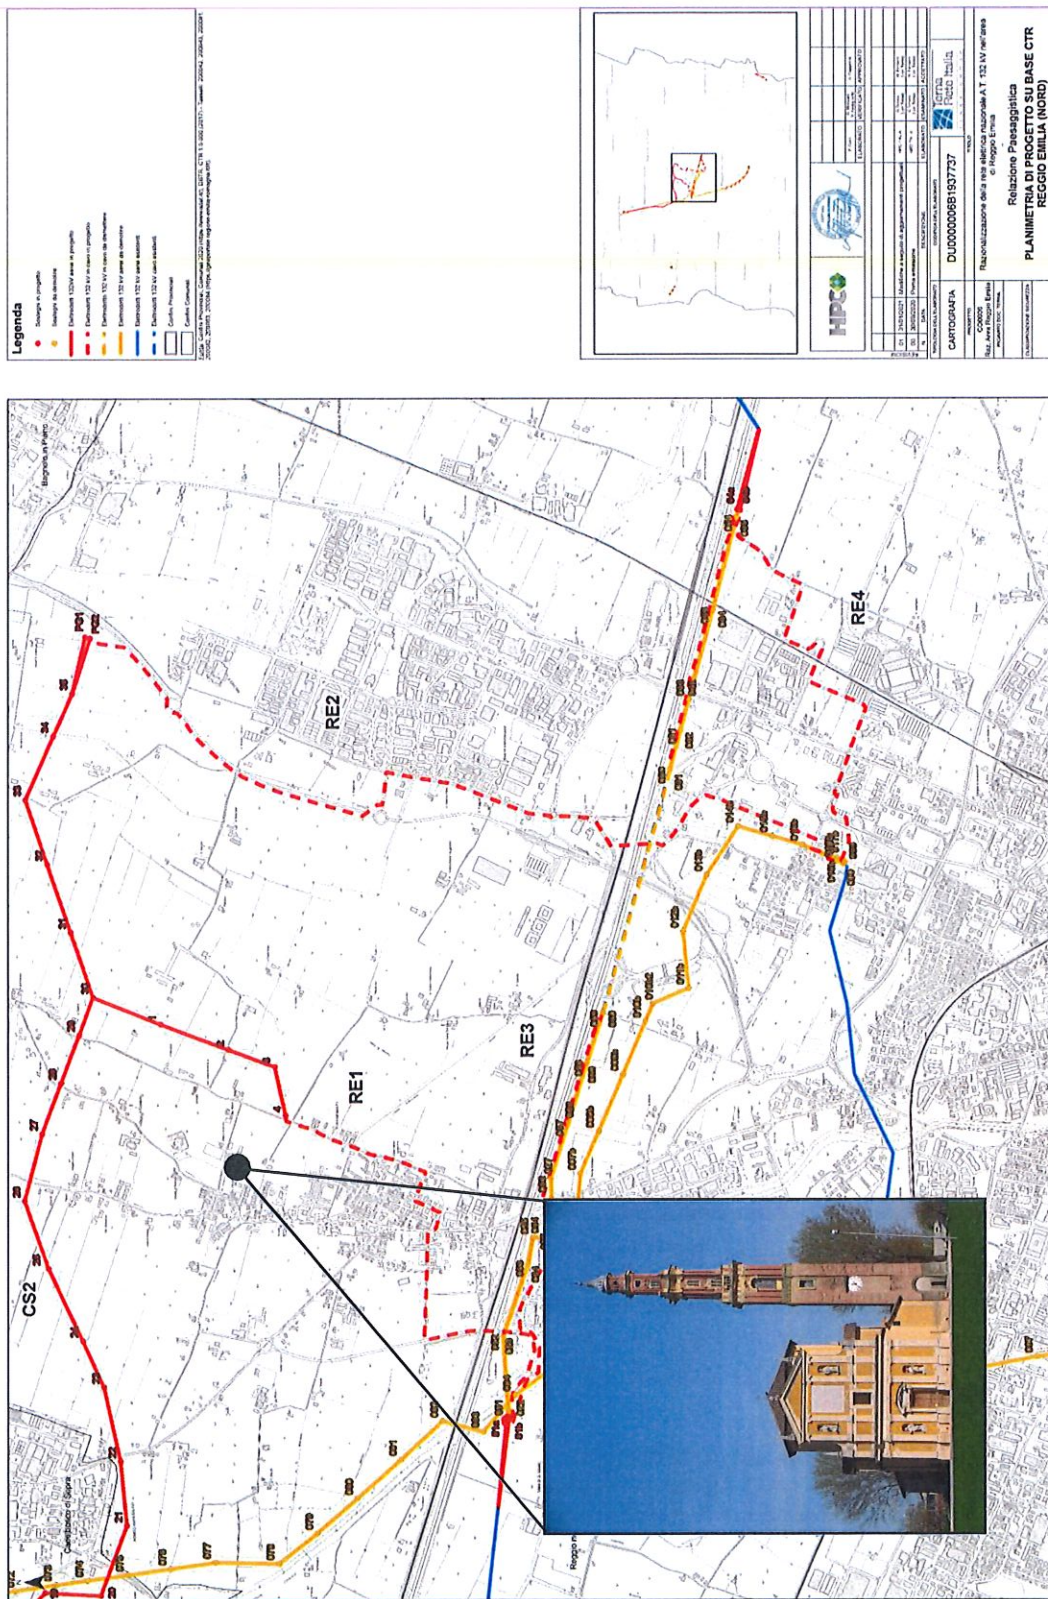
Legenda
Sostegni in progetto
Sostegni da demolire
Elettrodotti 132kV aereo in progetto
Elettrodotti 132 kV in cavo in progetto
Elettrodotti 132 kV in cavo da demolire
Elettrodotti 132 kV aereo da demolire
Elettrodotti 132 kV aereo esistenti
Elettrodotti 132 kV cavo esistenti
Confini Provinciali
Confini Comunali

Fonte: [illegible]

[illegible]

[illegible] DU0000006B1937737

Razionalizzazione della rete elettrica nazionale A.T. 132 kV nell'area di Reggio Emilia

Relazione Paesaggistica
PLANIMETRIA DI PROGETTO SU BASE CTR
REGGIO EMILIA (NORD)

CARTOGRAFIA

Terna Rete Italia

CS2
RE1
RE2
RE3
RE4
Bagnolo in Piano
Castelnovo di Sotto
Reggio
20
21
22
23
24
25
26
27
28
29
30
31
32
33
34
35
4
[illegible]